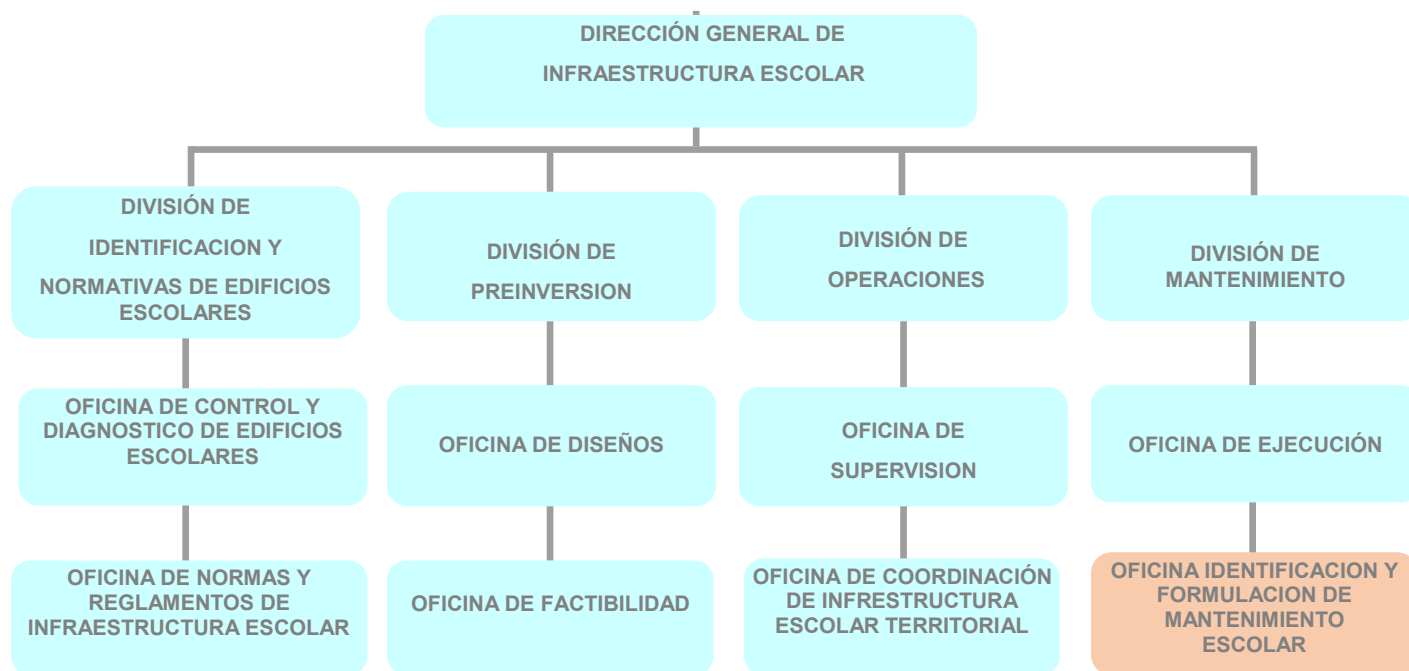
DIRECCIÓN GENERAL DE INFRAESTRUCTURA ESCOLAR

DIVISIÓN DE IDENTIFICACION Y NORMATIVAS DE EDIFICIOS ESCOLARES

OFICINA DE CONTROL Y DIAGNOSTICO DE EDIFICIOS ESCOLARES

OFICINA DE NORMAS Y REGLAMENTOS DE INFRAESTRUCTURA ESCOLAR

DIVISIÓN DE PREINVERSION

OFICINA DE DISEÑOS

OFICINA DE FACTIBILIDAD

DIVISIÓN DE OPERACIONES

OFICINA DE SUPERVISION

OFICINA DE COORDINACIÓN DE INFRESTRUCTURA ESCOLAR TERRITORIAL

DIVISIÓN DE MANTENIMIENTO

OFICINA DE EJECUCIÓN

OFICINA IDENTIFICACION Y FORMULACION DE MANTENIMIENTO ESCOLAR